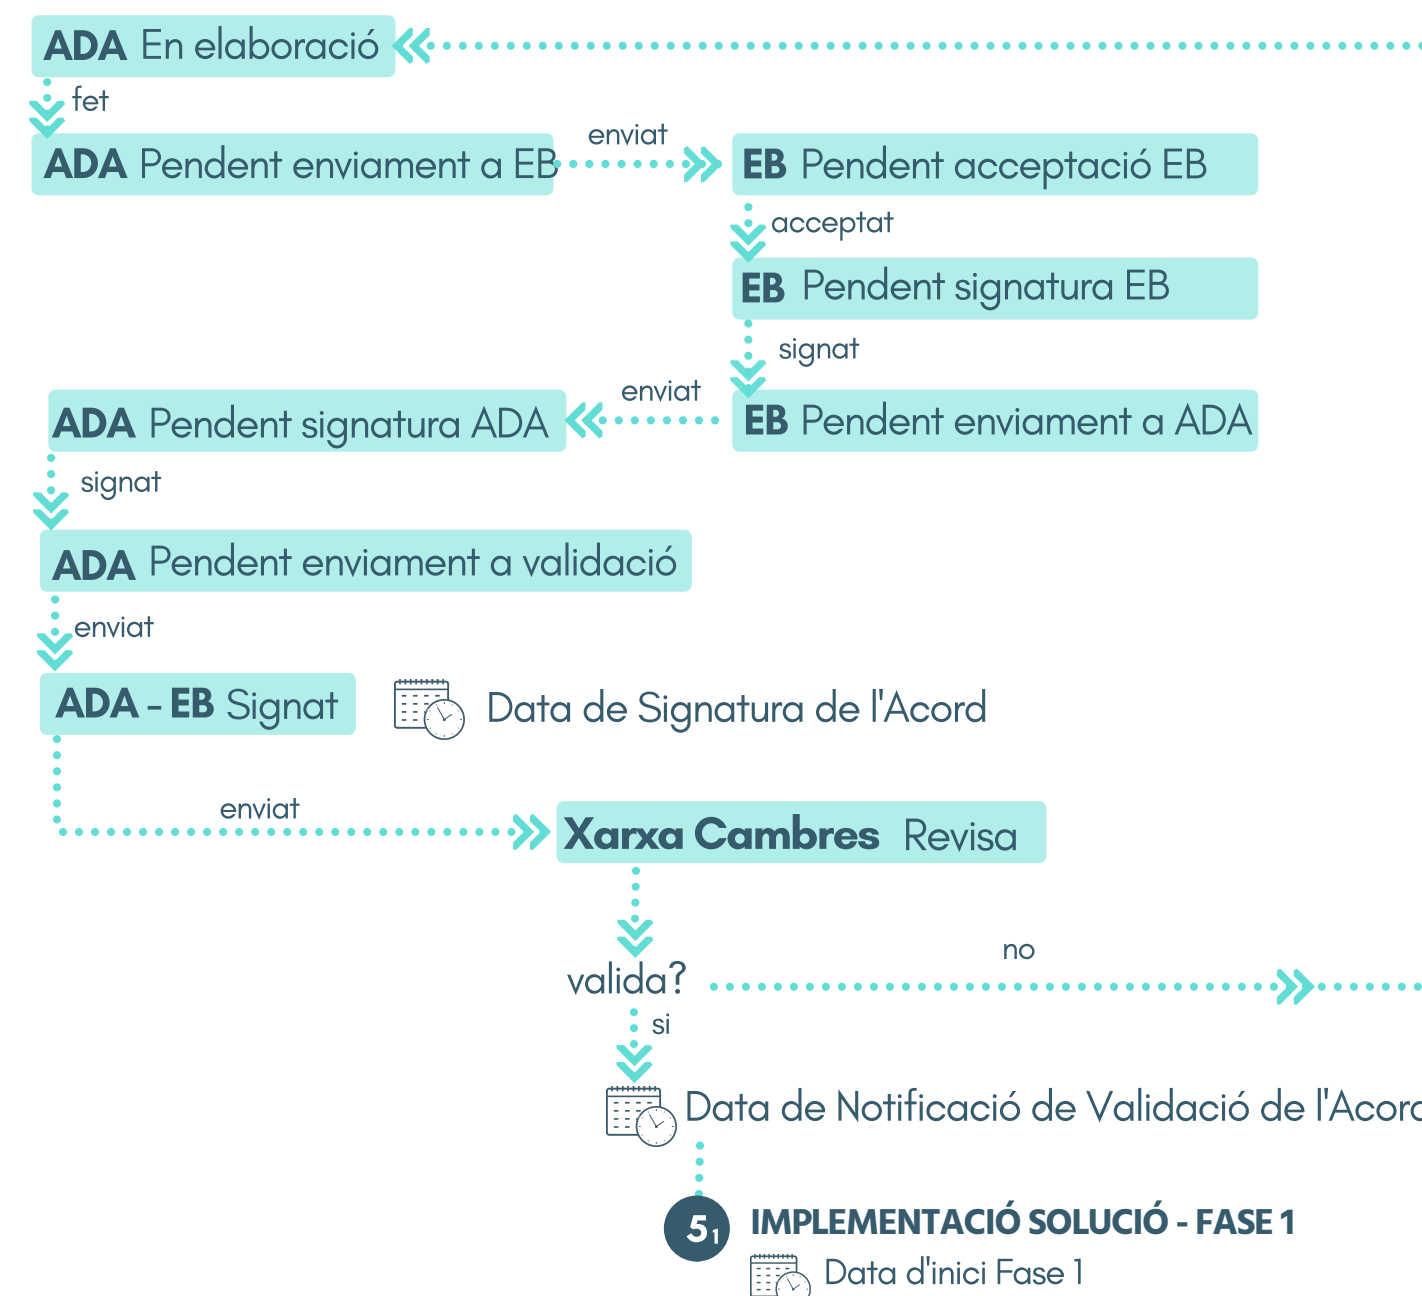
ADA En elaboració

fet

ADA Pendent enviament a EB

enviat

EB Pendent acceptació EB

acceptat

EB Pendent signatura EB

signat

enviat

ADA Pendent signatura ADA

EB Pendent enviament a ADA

signat

ADA Pendent enviament a validació

enviat

ADA - EB Signat

Data de Signatura de l'Acord

enviat

Xarxa Cambres Revisa

no

valida?

si

Data de Notificació de Validació de l'Acor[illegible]

$5_1$ IMPLEMENTACIÓ SOLUCIÓ - FASE 1

Data d'inici Fase 1